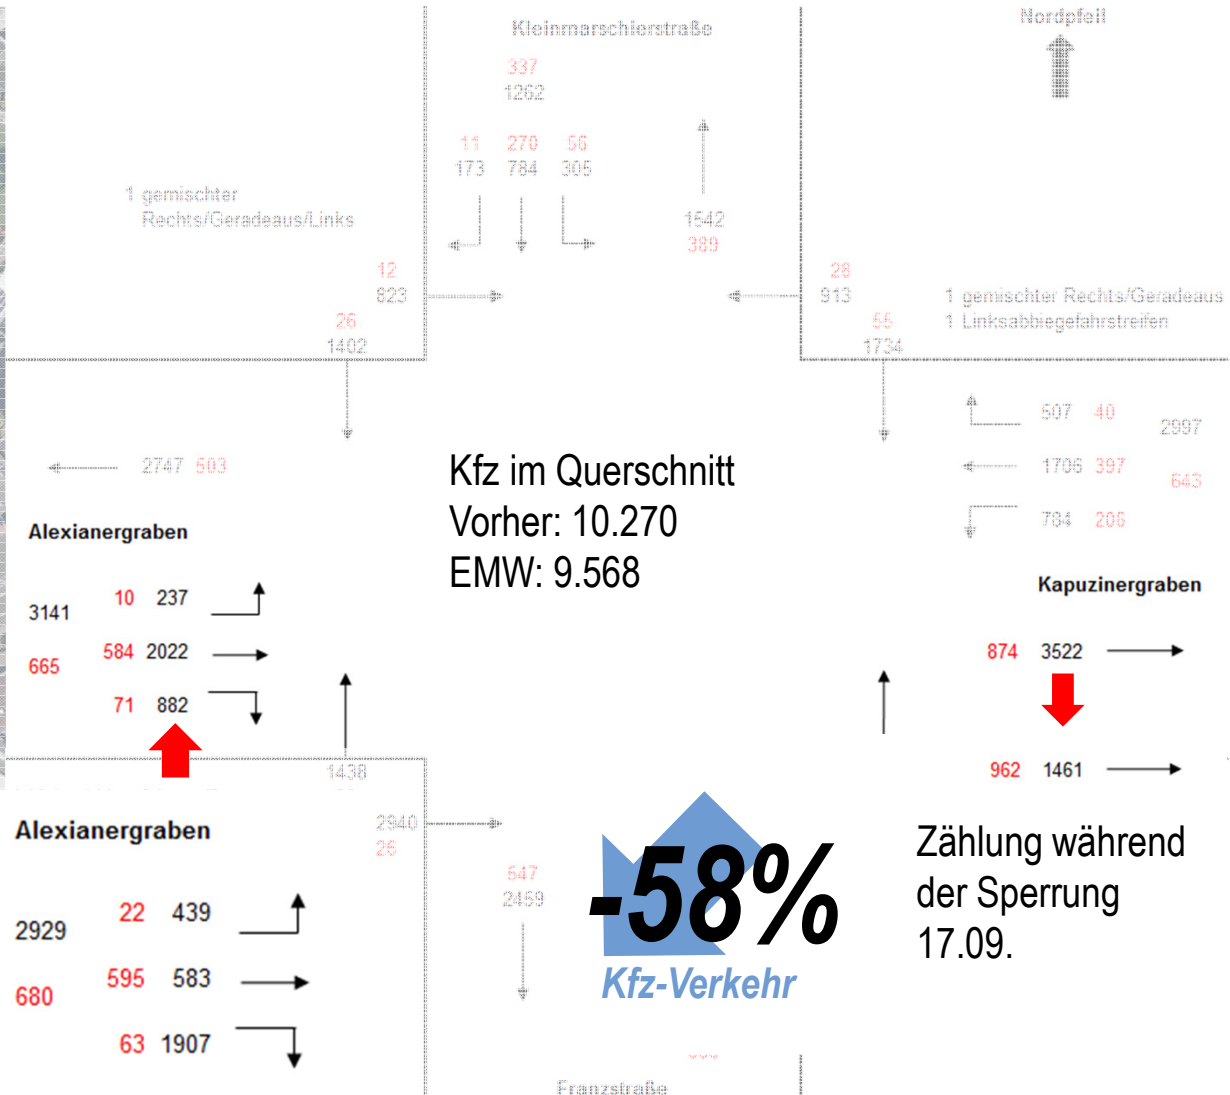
Kleinmarschierstraße

337
1202

11 270 56
173 784 305

1542
389

Nordpfeil

1 gemischter Rechts/Geradeaus/Links

12
823
26
1402

28
913
55
1734

1 gemischter Rechts/Geradeaus
1 Linksabbiegefahrstreifen

2747 503

507 40
1706 397
784 206

2997
643

Kfz im Querschnitt
Vorher: 10.270
EMW: 9.568

Alexianergraben

3141
665

10 237
584 2022
71 882

Kapuzinergraben

874 3522

962 1461

1438

Alexianergraben

2929
680

22 439
595 583
63 1907

2940
26

547
2459

-58%
Kfz-Verkehr

Zählung während der Sperrung 17.09.

Franzstraße